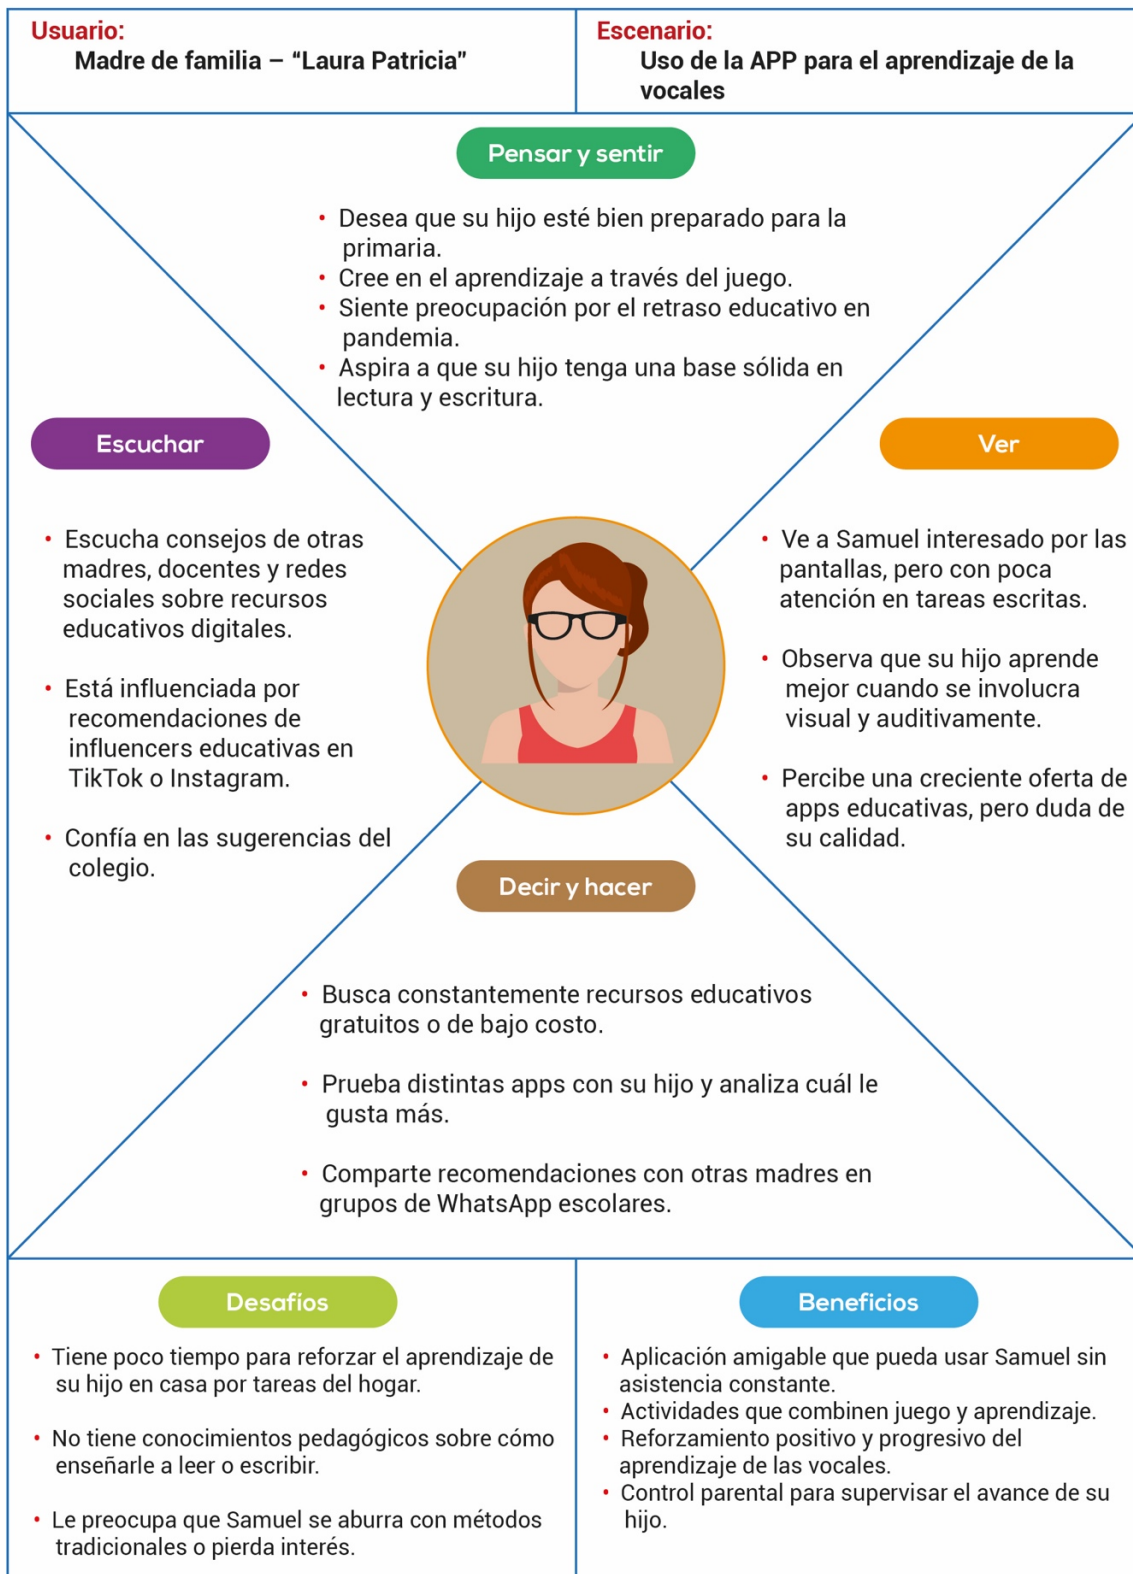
Usuario:
Madre de familia – “Laura Patricia”

Escenario:
Uso de la APP para el aprendizaje de la vocales

Pensar y sentir

• Desea que su hijo esté bien preparado para la primaria.
• Cree en el aprendizaje a través del juego.
• Siente preocupación por el retraso educativo en pandemia.
• Aspira a que su hijo tenga una base sólida en lectura y escritura.

Escuchar

• Escucha consejos de otras madres, docentes y redes sociales sobre recursos educativos digitales.

• Está influenciada por recomendaciones de influencers educativas en TikTok o Instagram.

• Confía en las sugerencias del colegio.

Ver

• Ve a Samuel interesado por las pantallas, pero con poca atención en tareas escritas.

• Observa que su hijo aprende mejor cuando se involucra visual y auditivamente.

• Percibe una creciente oferta de apps educativas, pero duda de su calidad.

Decir y hacer

• Busca constantemente recursos educativos gratuitos o de bajo costo.

• Prueba distintas apps con su hijo y analiza cuál le gusta más.

• Comparte recomendaciones con otras madres en grupos de WhatsApp escolares.

Desafíos

• Tiene poco tiempo para reforzar el aprendizaje de su hijo en casa por tareas del hogar.

• No tiene conocimientos pedagógicos sobre cómo enseñarle a leer o escribir.

• Le preocupa que Samuel se aburra con métodos tradicionales o pierda interés.

Beneficios

• Aplicación amigable que pueda usar Samuel sin asistencia constante.
• Actividades que combinen juego y aprendizaje.
• Reforzamiento positivo y progresivo del aprendizaje de las vocales.
• Control parental para supervisar el avance de su hijo.